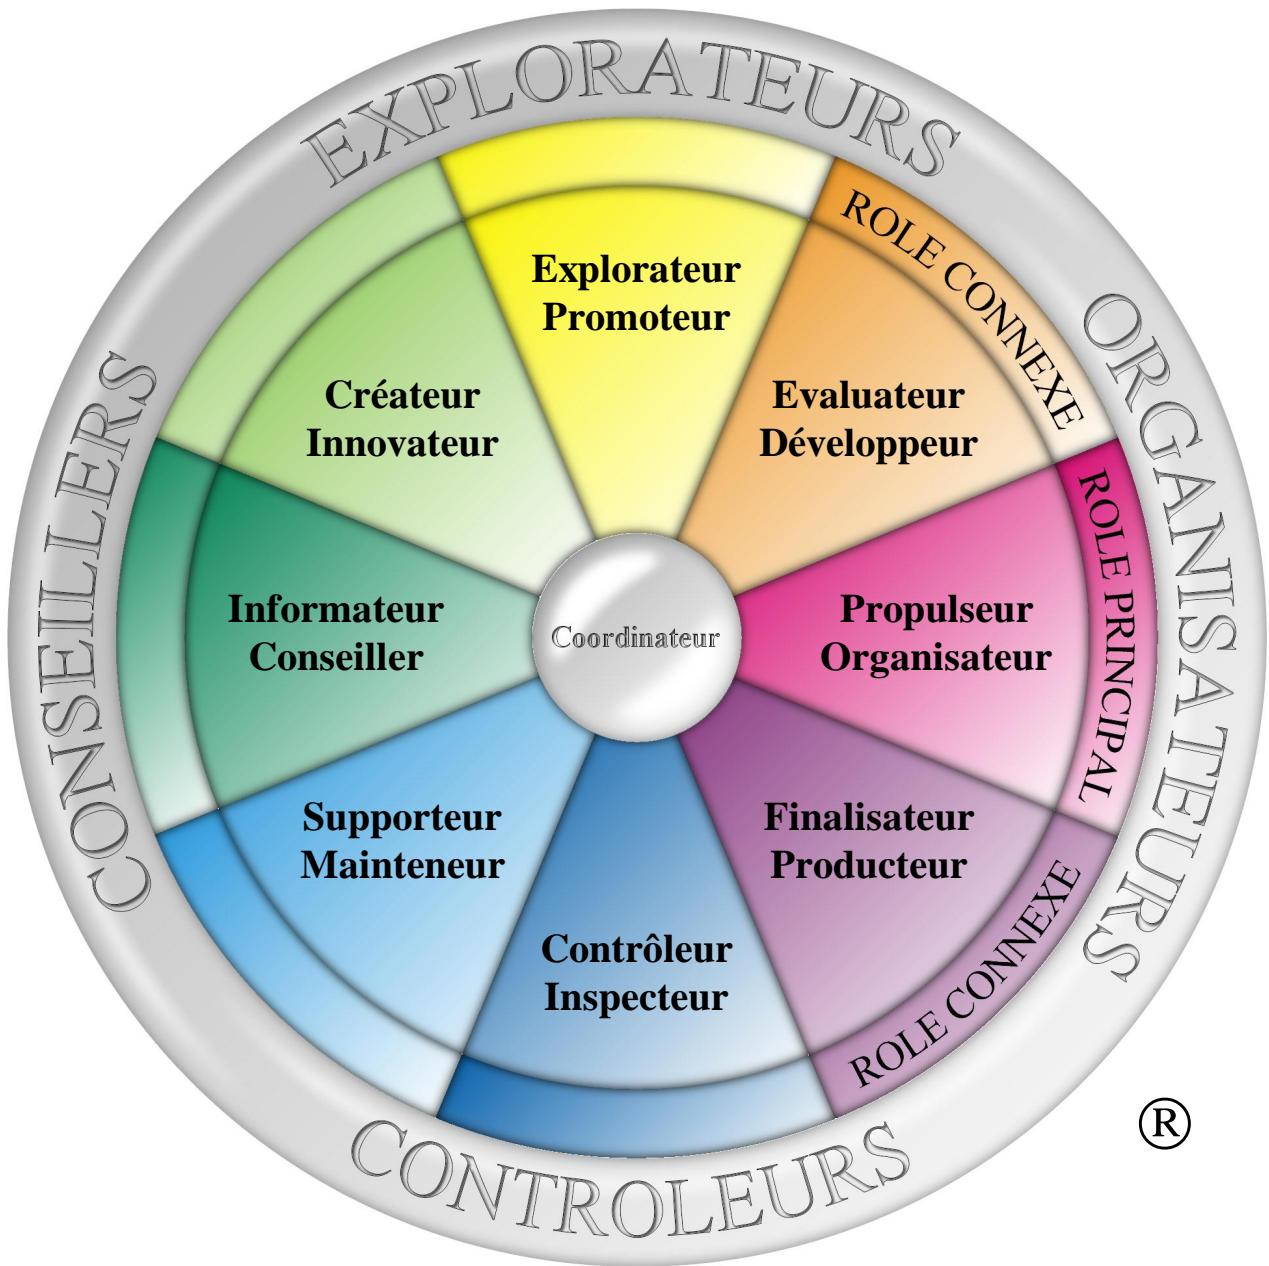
EXPLORATEURS

ORGANISATEURS

CONTROLEURS

CONSEILLERS

ROLE CONNEXE

ROLE PRINCIPAL

ROLE CONNEXE

Explorateur Promoteur

Evaluateur Développeur

Propulseur Organisateur

Finalisateur Producteur

Contrôleur Inspecteur

Supporteur Mainteneur

Informateur Conseiller

Créateur Innovateur

Coordinateur

®